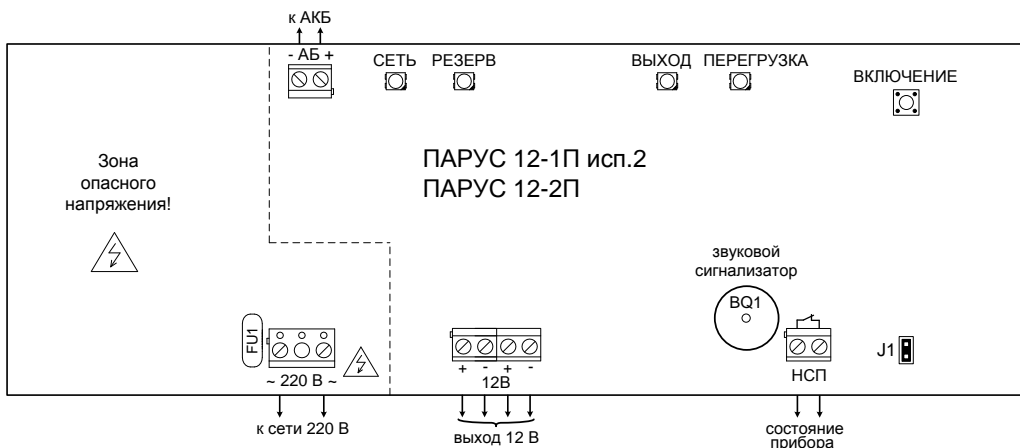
к АКБ

- АБ +

СЕТЬ

РЕЗЕРВ

ВЫХОД

ПЕРЕГРУЗКА

ВКЛЮЧЕНИЕ

Зона опасного напряжения!

ПАРУС 12-1П исп.2
ПАРУС 12-2П

звуковой сигнализатор

BQ1

FU1

~ 220 В ~

+ - + -
12В

НСП

J1

к сети 220 В

выход 12 В

состояние прибора